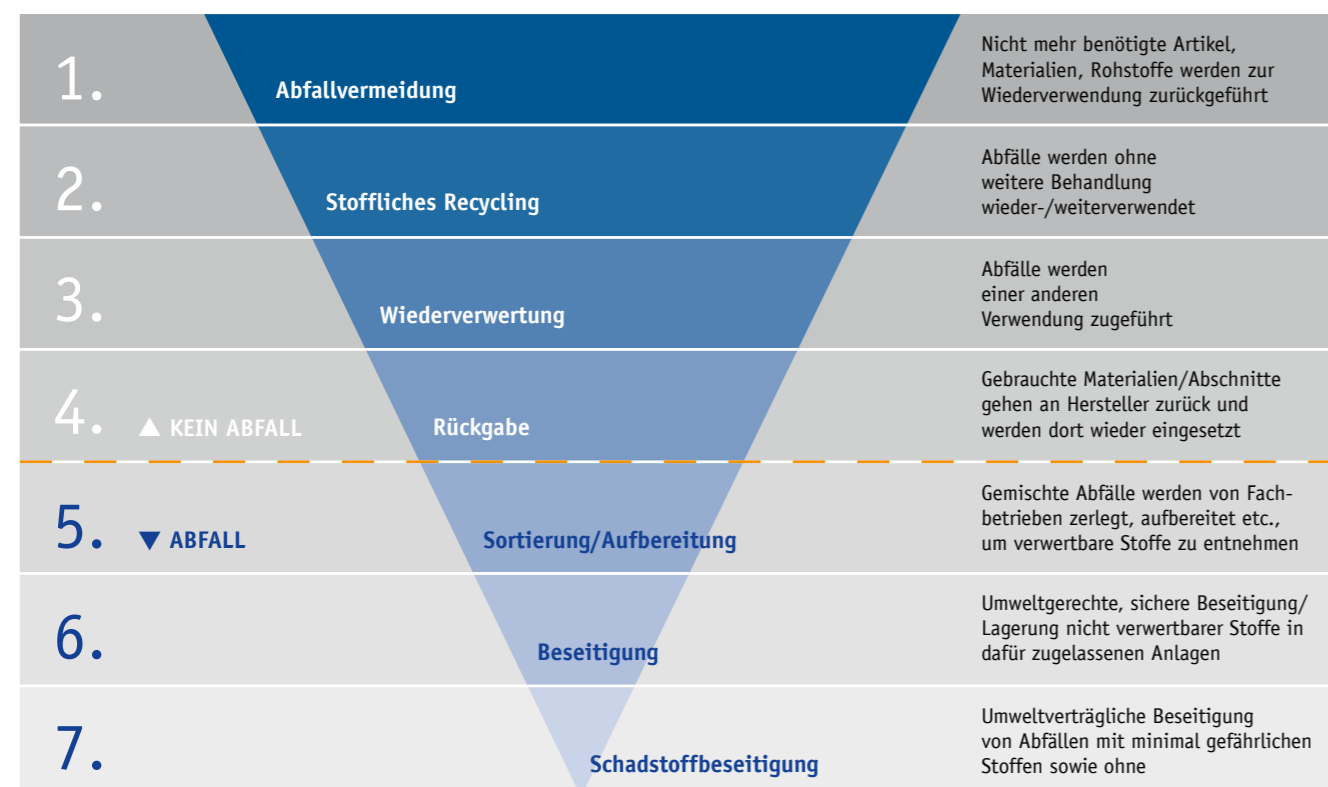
1. Abfallvermeidung

Nicht mehr benötigte Artikel, Materialien, Rohstoffe werden zur Wiederverwendung zurückgeführt

2. Stoffliches Recycling

Abfälle werden ohne weitere Behandlung wieder-/weiterverwendet

3. Wiederverwertung

Abfälle werden einer anderen Verwendung zugeführt

4. ▲ KEIN ABFALL Rückgabe

Gebrauchte Materialien/Abschnitte gehen an Hersteller zurück und werden dort wieder eingesetzt

5. ▼ ABFALL Sortierung/Aufbereitung

Gemischte Abfälle werden von Fachbetrieben zerlegt, aufbereitet etc., um verwertbare Stoffe zu entnehmen

6. Beseitigung

Umweltgerechte, sichere Beseitigung/Lagerung nicht verwertbarer Stoffe in dafür zugelassenen Anlagen

7. Schadstoffbeseitigung

Umweltverträgliche Beseitigung von Abfällen mit minimal gefährlichen Stoffen sowie ohne